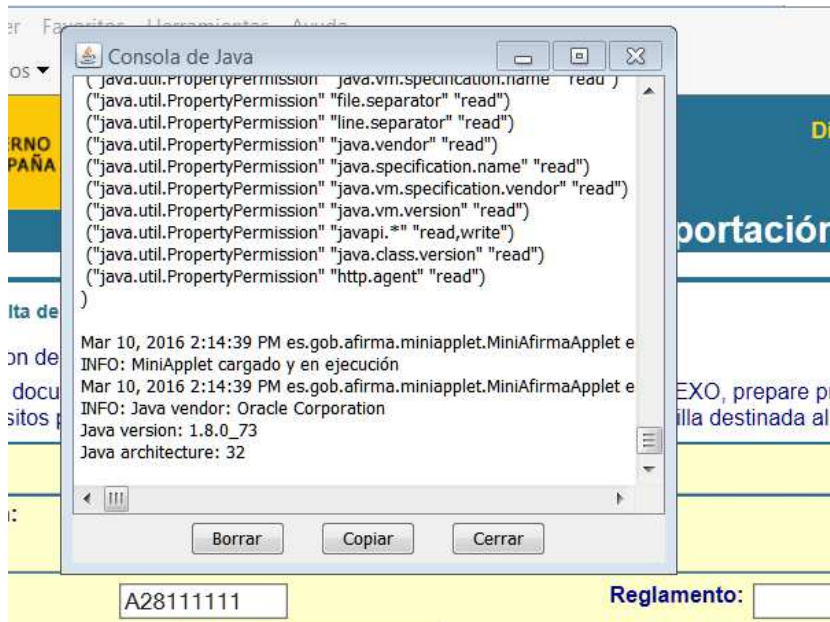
er Favoritos Herramientas Ayuda
os ▾
RNO
PAÑA
Di
portación
lta de
on de
docu
sitos p
EXO, prepare p
illa destinada al
:

Consola de Java
("java.util.PropertyPermission" "java.vm.specification.name" "read")
("java.util.PropertyPermission" "file.separator" "read")
("java.util.PropertyPermission" "line.separator" "read")
("java.util.PropertyPermission" "java.vendor" "read")
("java.util.PropertyPermission" "java.specification.name" "read")
("java.util.PropertyPermission" "java.vm.specification.vendor" "read")
("java.util.PropertyPermission" "java.vm.version" "read")
("java.util.PropertyPermission" "javapi.*" "read,write")
("java.util.PropertyPermission" "java.class.version" "read")
("java.util.PropertyPermission" "http.agent" "read")
)

Mar 10, 2016 2:14:39 PM es.gob.afirma.miniapplet.MiniAfirmaApplet e
INFO: MiniApplet cargado y en ejecución
Mar 10, 2016 2:14:39 PM es.gob.afirma.miniapplet.MiniAfirmaApplet e
INFO: Java vendor: Oracle Corporation
Java version: 1.8.0_73
Java architecture: 32

Borrar Copiar Cerrar

A28111111
Reglamento: